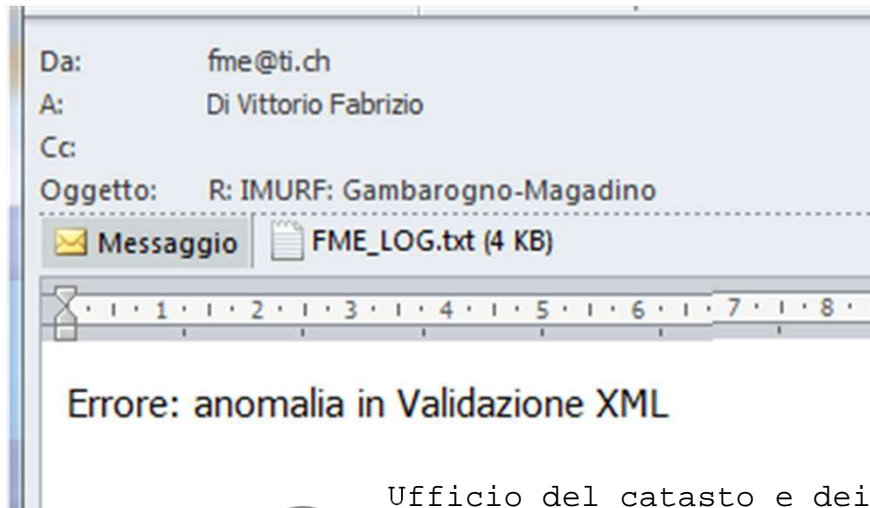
Da: fme@ti.ch
A: Di Vittorio Fabrizio
Cc:
Oggetto: R: IMURF: Gambarogno-Magadino

Messaggio FME_LOG.txt (4 KB)

1 · 2 · 3 · 4 · 5 · 6 · 7 · 8

Errore: anomalia in Validazione XML

Ufficio del catasto e dei